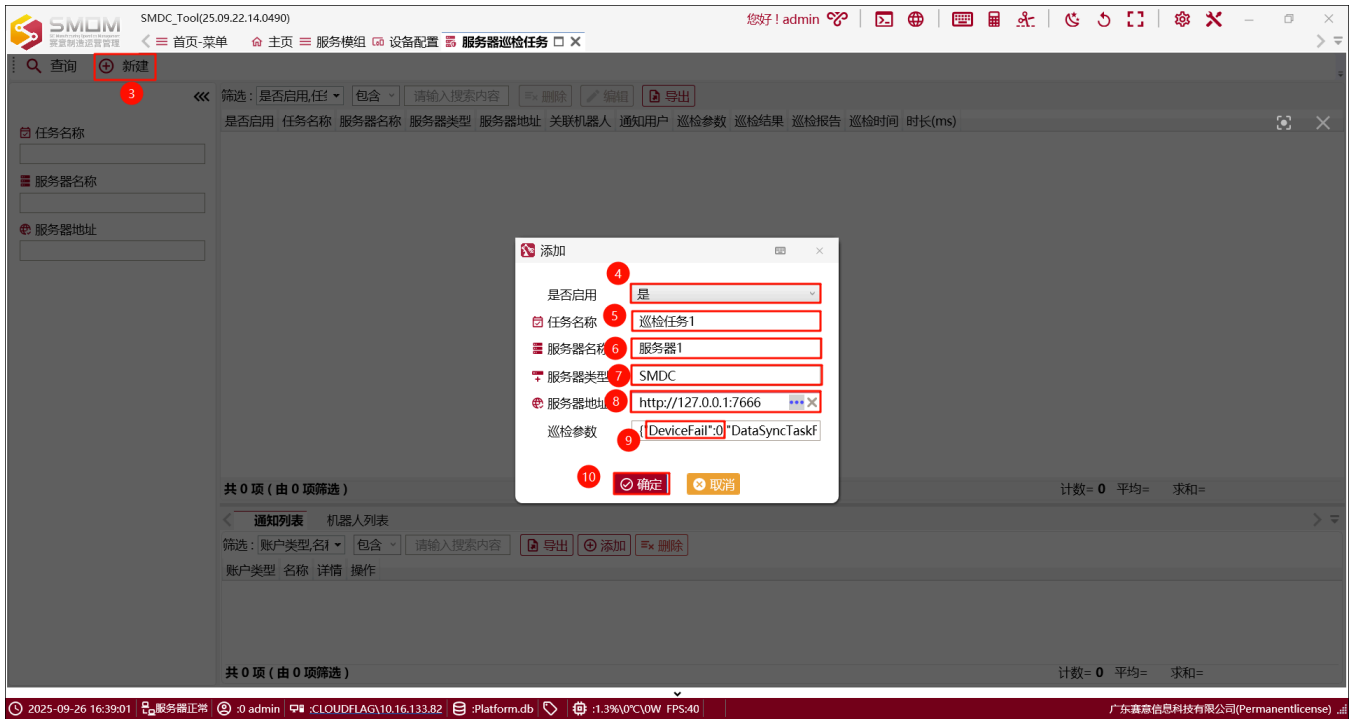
SMDM 赛意制造运营管理

SMDC_Tool(25.09.22.14.0490)

< 首页-菜单 主页 服务模组 设备配置 服务器巡检任务

您好！admin

查询 新建

3

筛选：是否启用,任 包含 请输入搜索内容 删除 编辑 导出

是否启用 任务名称 服务器名称 服务器类型 服务器地址 关联机器人 通知用户 巡检参数 巡检结果 巡检报告 巡检时间 时长(ms)

任务名称

服务器名称

服务器地址

添加

4

是否启用 是

5

任务名称 巡检任务1

6

服务器名称 服务器1

7

服务器类型 SMDC

8

服务器地址 http://127.0.0.1:7666

9

巡检参数 {"DeviceFail":0,"DataSyncTaskF

10

确定 取消

共 0 项 ( 由 0 项筛选 )

计数= 0 平均= 求和=

通知列表 机器人列表

筛选：账户类型,名 包含 请输入搜索内容 导出 添加 删除

账户类型 名称 详情 操作

共 0 项 ( 由 0 项筛选 )

计数= 0 平均= 求和=

2025-09-26 16:39:01 服务器正常 :0 admin :CLOUDFLAG\10.16.133.82 :Platform.db :1.3%\0°C\0W FPS:40

广东赛意信息科技有限公司(Permanentlicense)